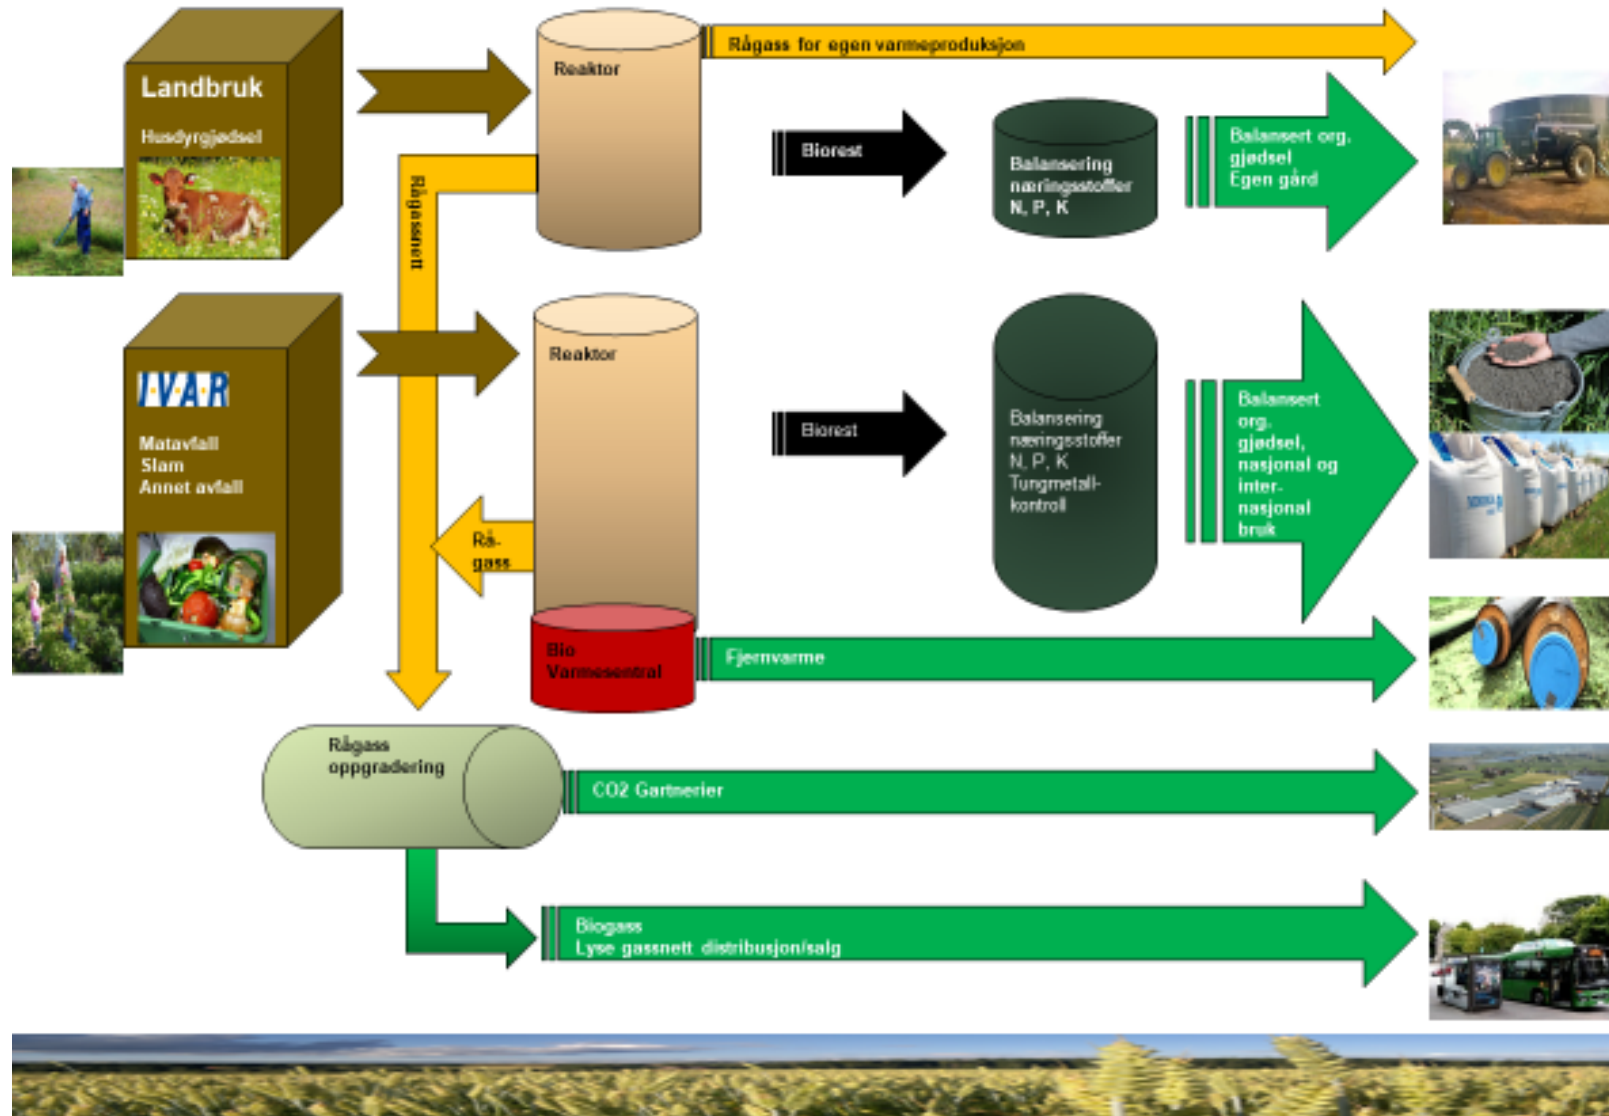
Landbruk

Husdyrgjødsel

Reaktor

Rågass for egen varmeproduksjon

Rågassnett

Biorest

Balansering næringsstoffer N, P, K

Balansert org. gjødsel Egen gård

IVAR

Matavfall
Slam
Annet avfall

Reaktor

Biorest

Balansering næringsstoffer N, P, K Tungmetall-kontroll

Balansert org. gjødsel, nasjonal og inter-nasjonal bruk

Rå-gass

Bio Varmesentral

Fjernvarme

Rågass oppgradering

CO2 Gartnerier

Biogass
Lyse gassnett distribusjon/salg